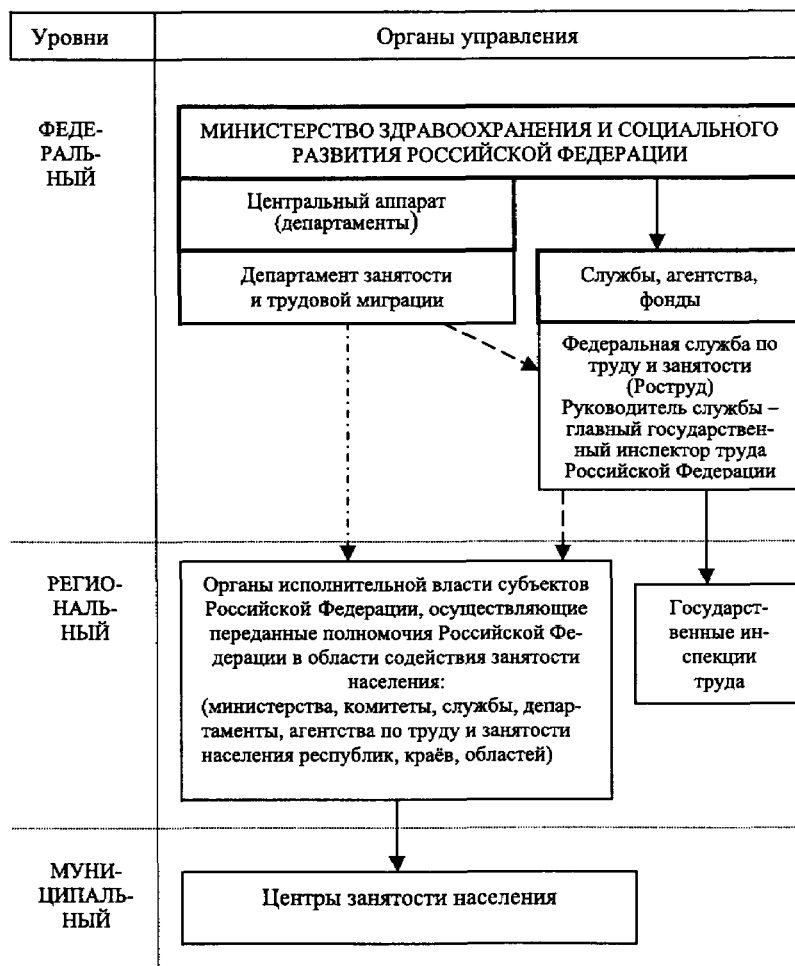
Уровни

Органы управления

ФЕДЕРАЛЬНЫЙ

МИНИСТЕРСТВО ЗДРАВООХРАНЕНИЯ И СОЦИАЛЬНОГО РАЗВИТИЯ РОССИЙСКОЙ ФЕДЕРАЦИИ

Центральный аппарат (департаменты)

Департамент занятости и трудовой миграции

Службы, агентства, фонды

Федеральная служба по труду и занятости (Роструд) Руководитель службы – главный государственный инспектор труда Российской Федерации

РЕГИОНАЛЬНЫЙ

Органы исполнительной власти субъектов Российской Федерации, осуществляющие переданные полномочия Российской Федерации в области содействия занятости населения: (министерства, комитеты, службы, департаменты, агентства по труду и занятости населения республик, краёв, областей)

Государственные инспекции труда

МУНИЦИПАЛЬНЫЙ

Центры занятости населения